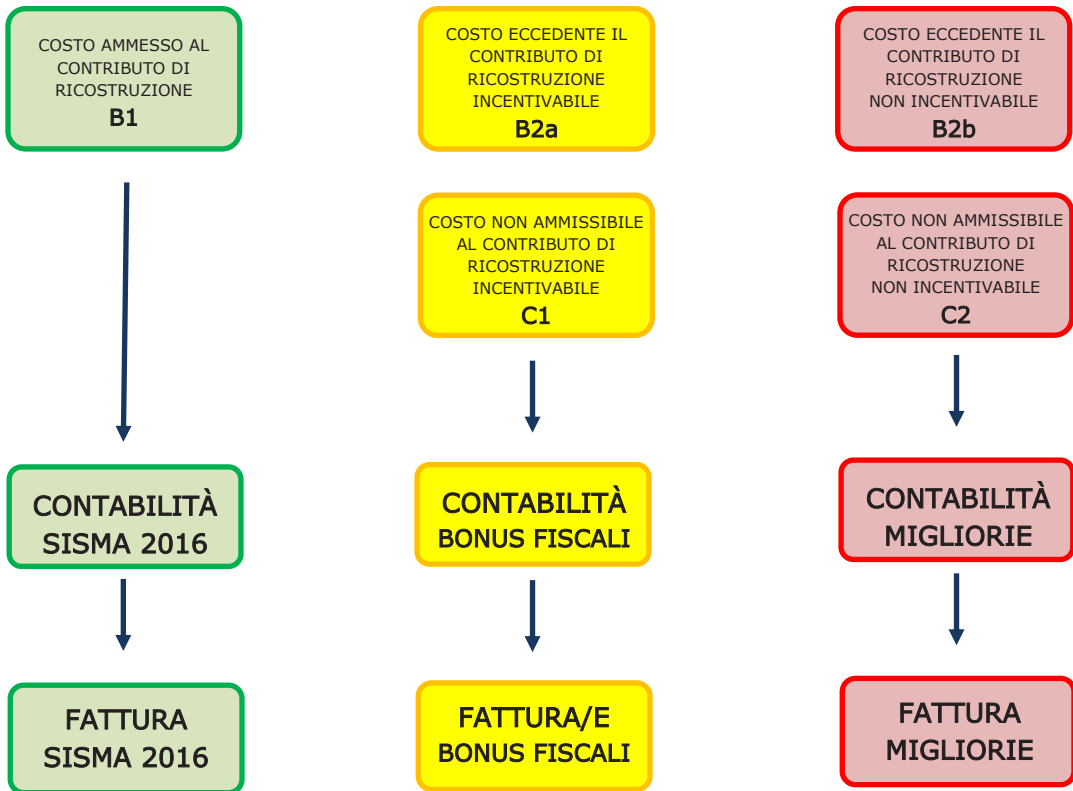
COSTO AMMESSO AL CONTRIBUTO DI RICOSTRUZIONE
B1

CONTABILITÀ SISMA 2016

FATTURA SISMA 2016

COSTO ECCEDENTE IL CONTRIBUTO DI RICOSTRUZIONE INCENTIVABILE
B2a

COSTO NON AMMISSIBILE AL CONTRIBUTO DI RICOSTRUZIONE INCENTIVABILE
C1

CONTABILITÀ BONUS FISCALI

FATTURA/E BONUS FISCALI

COSTO ECCEDENTE IL CONTRIBUTO DI RICOSTRUZIONE NON INCENTIVABILE
B2b

COSTO NON AMMISSIBILE AL CONTRIBUTO DI RICOSTRUZIONE NON INCENTIVABILE
C2

CONTABILITÀ MIGLIORIE

FATTURA MIGLIORIE